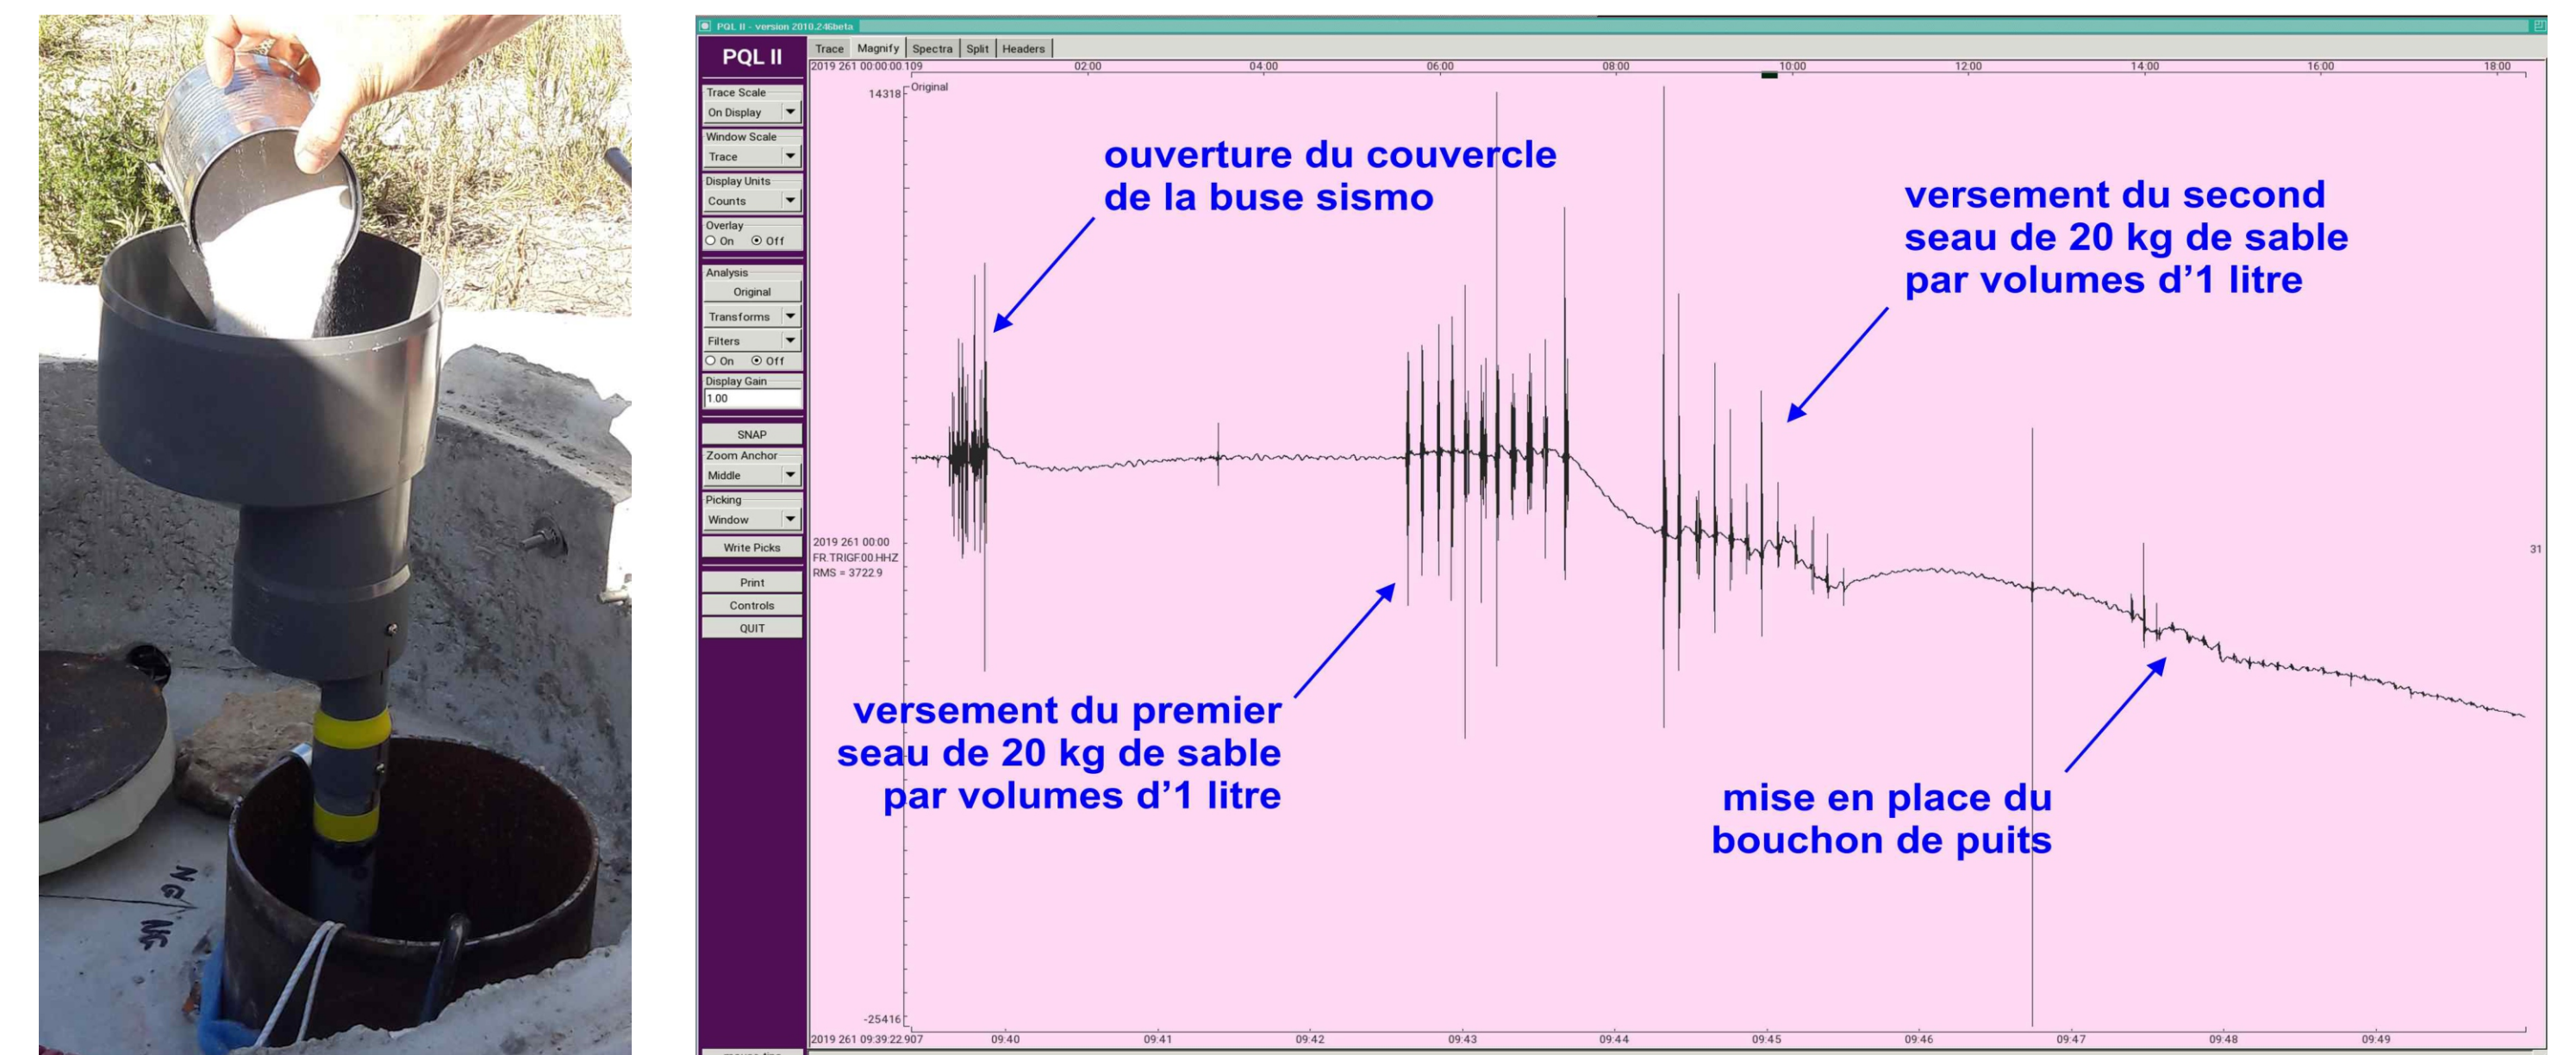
NG
NG

PQL II - version 2010.246beta

PQL II

Trace Scale
On Display
Window Scale
Trace
Display Units
Counts
Overlay
On Off
Analysis
Original
Transforms
Filters
On Off
Display Gain
1.00
SNAP
Zoom Anchor
Middle
Picking
Window
Write Picks
Print
Controls
QUIT

Trace | Magnify | Spectra | Split | Headers

2019 261 00:00:00.109 02:00 04:00 06:00 08:00 10:00 12:00 14:00 16:00 18:00

14318 Original

ouverture du couvercle de la buse sismo

versement du second seau de 20 kg de sable par volumes d'1 litre

2019 261 00:00
FR.TRIGF.00.HHZ
RMS = 3722.9

31

versement du premier seau de 20 kg de sable par volumes d'1 litre

mise en place du bouchon de puits

-25416

2019 261 09:39:22.907 09:40 09:41 09:42 09:43 09:44 09:45 09:46 09:47 09:48 09:49